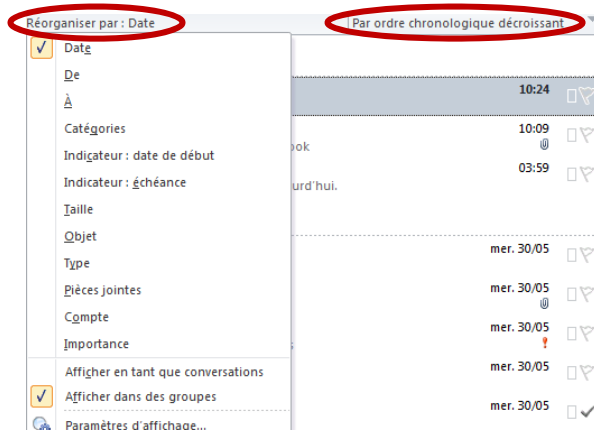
Réorganiser par : Date

Par ordre chronologique décroissant

Date
De
À
Catégories
Indicateur : date de début
Indicateur : échéance
Taille
Objet
Type
Pièces jointes
Compte
Importance

Afficher en tant que conversations
Afficher dans des groupes

Paramètres d'affichage...

10:24
10:09
ook
03:59
urd'hui.
mer. 30/05
mer. 30/05
mer. 30/05
mer. 30/05
mer. 30/05